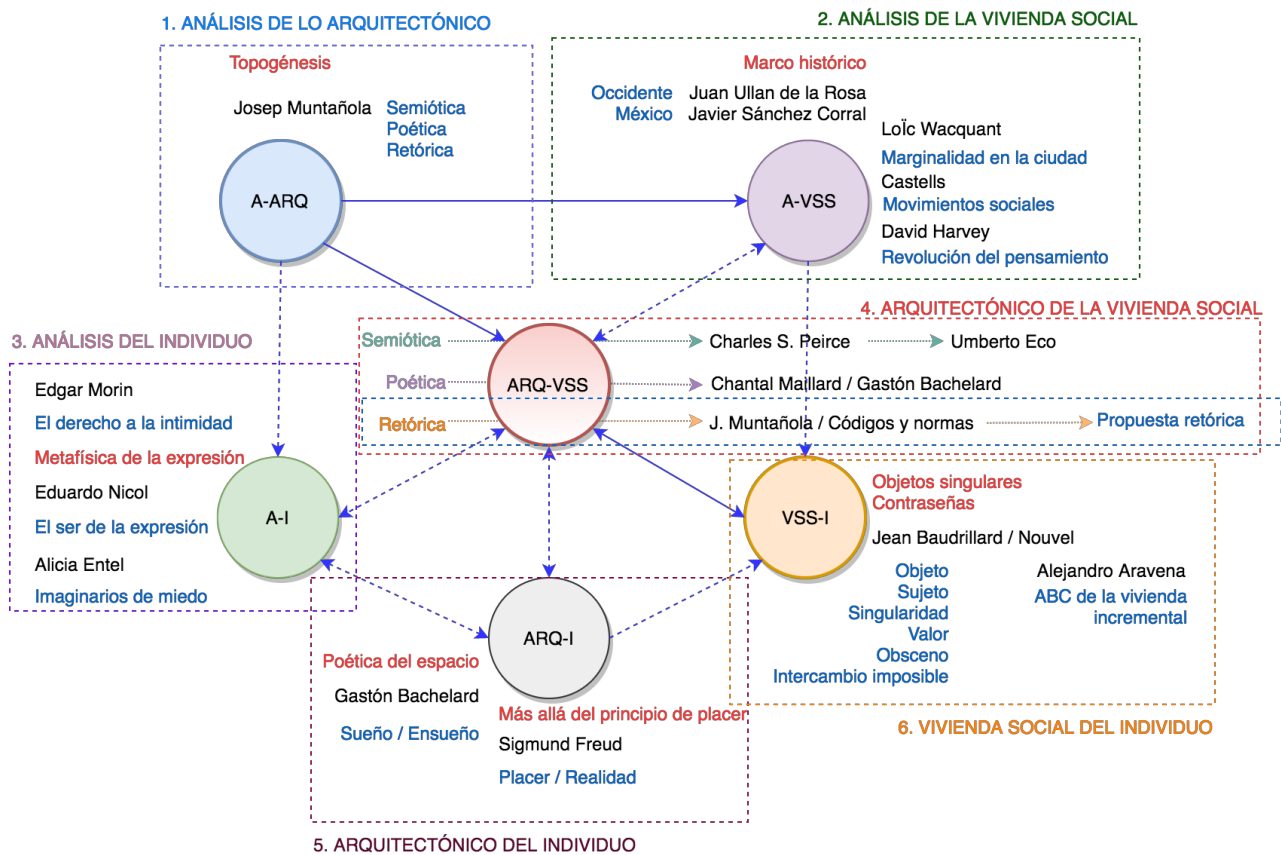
1. ANÁLISIS DE LO ARQUITECTÓNICO

Topogénesis

Josep Muntañola

Semiótica
Poética
Retórica

A-ARQ

2. ANÁLISIS DE LA VIVIENDA SOCIAL

Marco histórico

Occidente
México

Juan Ullan de la Rosa
Javier Sánchez Corral

LoÏc Wacquant
Marginalidad en la ciudad
Castells
Movimientos sociales
David Harvey
Revolución del pensamiento

A-VSS

4. ARQUITECTÓNICO DE LA VIVIENDA SOCIAL

3. ANÁLISIS DEL INDIVIDUO

Edgar Morin
El derecho a la intimidad
Metafísica de la expresión
Eduardo Nicol
El ser de la expresión
Alicia Entel
Imaginarios de miedo

A-I

Semiótica
Poética
Retórica

ARQ-VSS

Charles S. Peirce
Umberto Eco
Chantal Maillard / Gastón Bachelard
J. Muntañola / Códigos y normas
Propuesta retórica

VSS-I

Objetos singulares
Contraseñas
Jean Baudrillard / Nouvel

Objeto
Sujeto
Singularidad
Valor
Obsceno
Intercambio imposible

Alejandro Aravena
ABC de la vivienda incremental

ARQ-I

Poética del espacio
Gastón Bachelard
Sueño / Ensueño

Más allá del principio de placer
Sigmund Freud
Placer / Realidad

6. VIVIENDA SOCIAL DEL INDIVIDUO

5. ARQUITECTÓNICO DEL INDIVIDUO